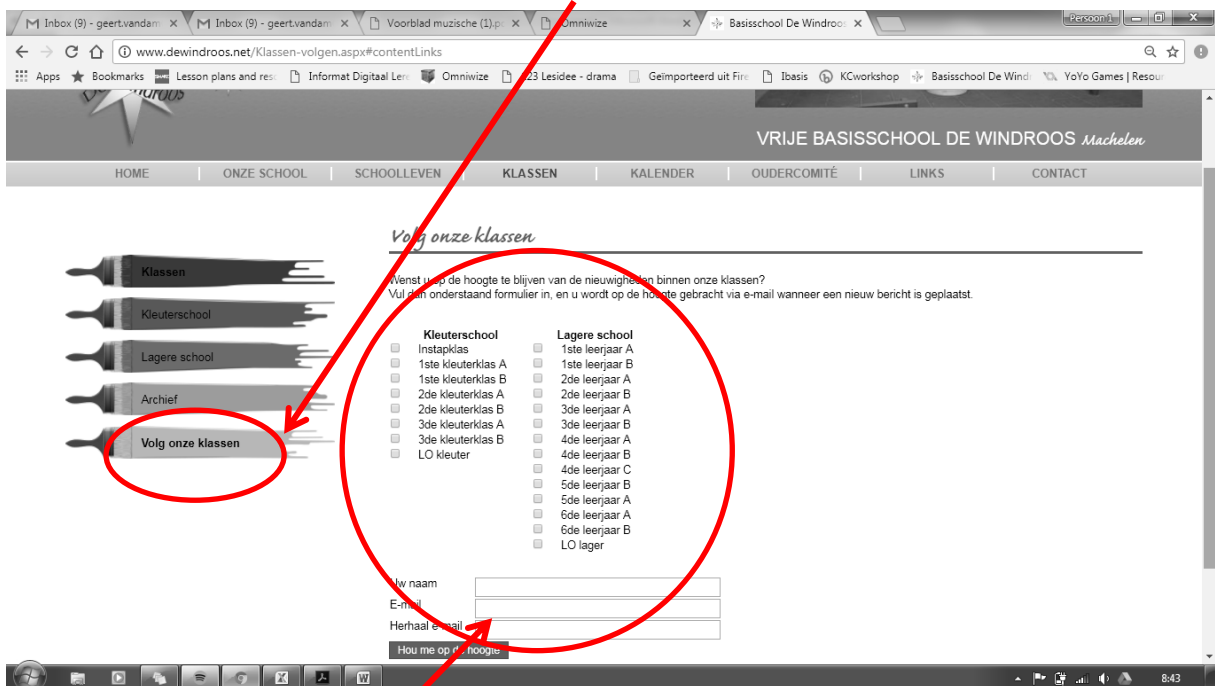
Inbox (9) - geert.vandam ×
Inbox (9) - geert.vandam ×
Voorblad muzische (1).p ×
Omniwize ×
Basisschool De Windroos ×
Persoon 1

www.dewindroos.net/Klassen-volgen.aspx#contentLinks

Apps Bookmarks Lesson plans and reso Informat Digitaal Lere Omniwize 123 Lesidee - drama Geïmporteerd uit Fire Ibasis KCworkshop Basisschool De Windi YoYo Games | Resour

VRIJE BASISSCHOOL DE WINDROOS Machelen

HOME | ONZE SCHOOL | SCHOOLLEVEN | KLASSEN | KALENDER | OUDERCOMITÉ | LINKS | CONTACT

Klassen
Kleuterschool
Lagere school
Archief
Volg onze klassen

Volg onze klassen

Wenst u op de hoogte te blijven van de nieuwigheden binnen onze klassen?
Vul dan onderstaand formulier in, en u wordt op de hoogte gebracht via e-mail wanneer een nieuw bericht is geplaatst.

Kleuterschool
Instapklas
1ste kleuterklas A
1ste kleuterklas B
2de kleuterklas A
2de kleuterklas B
3de kleuterklas A
3de kleuterklas B
LO kleuter

Lagere school
1ste leerjaar A
1ste leerjaar B
2de leerjaar A
2de leerjaar B
3de leerjaar A
3de leerjaar B
4de leerjaar A
4de leerjaar B
4de leerjaar C
5de leerjaar B
5de leerjaar A
6de leerjaar A
6de leerjaar B
LO lager

Uw naam
E-mail
Herhaal e-mail
Hou me op de hoogte

8:43